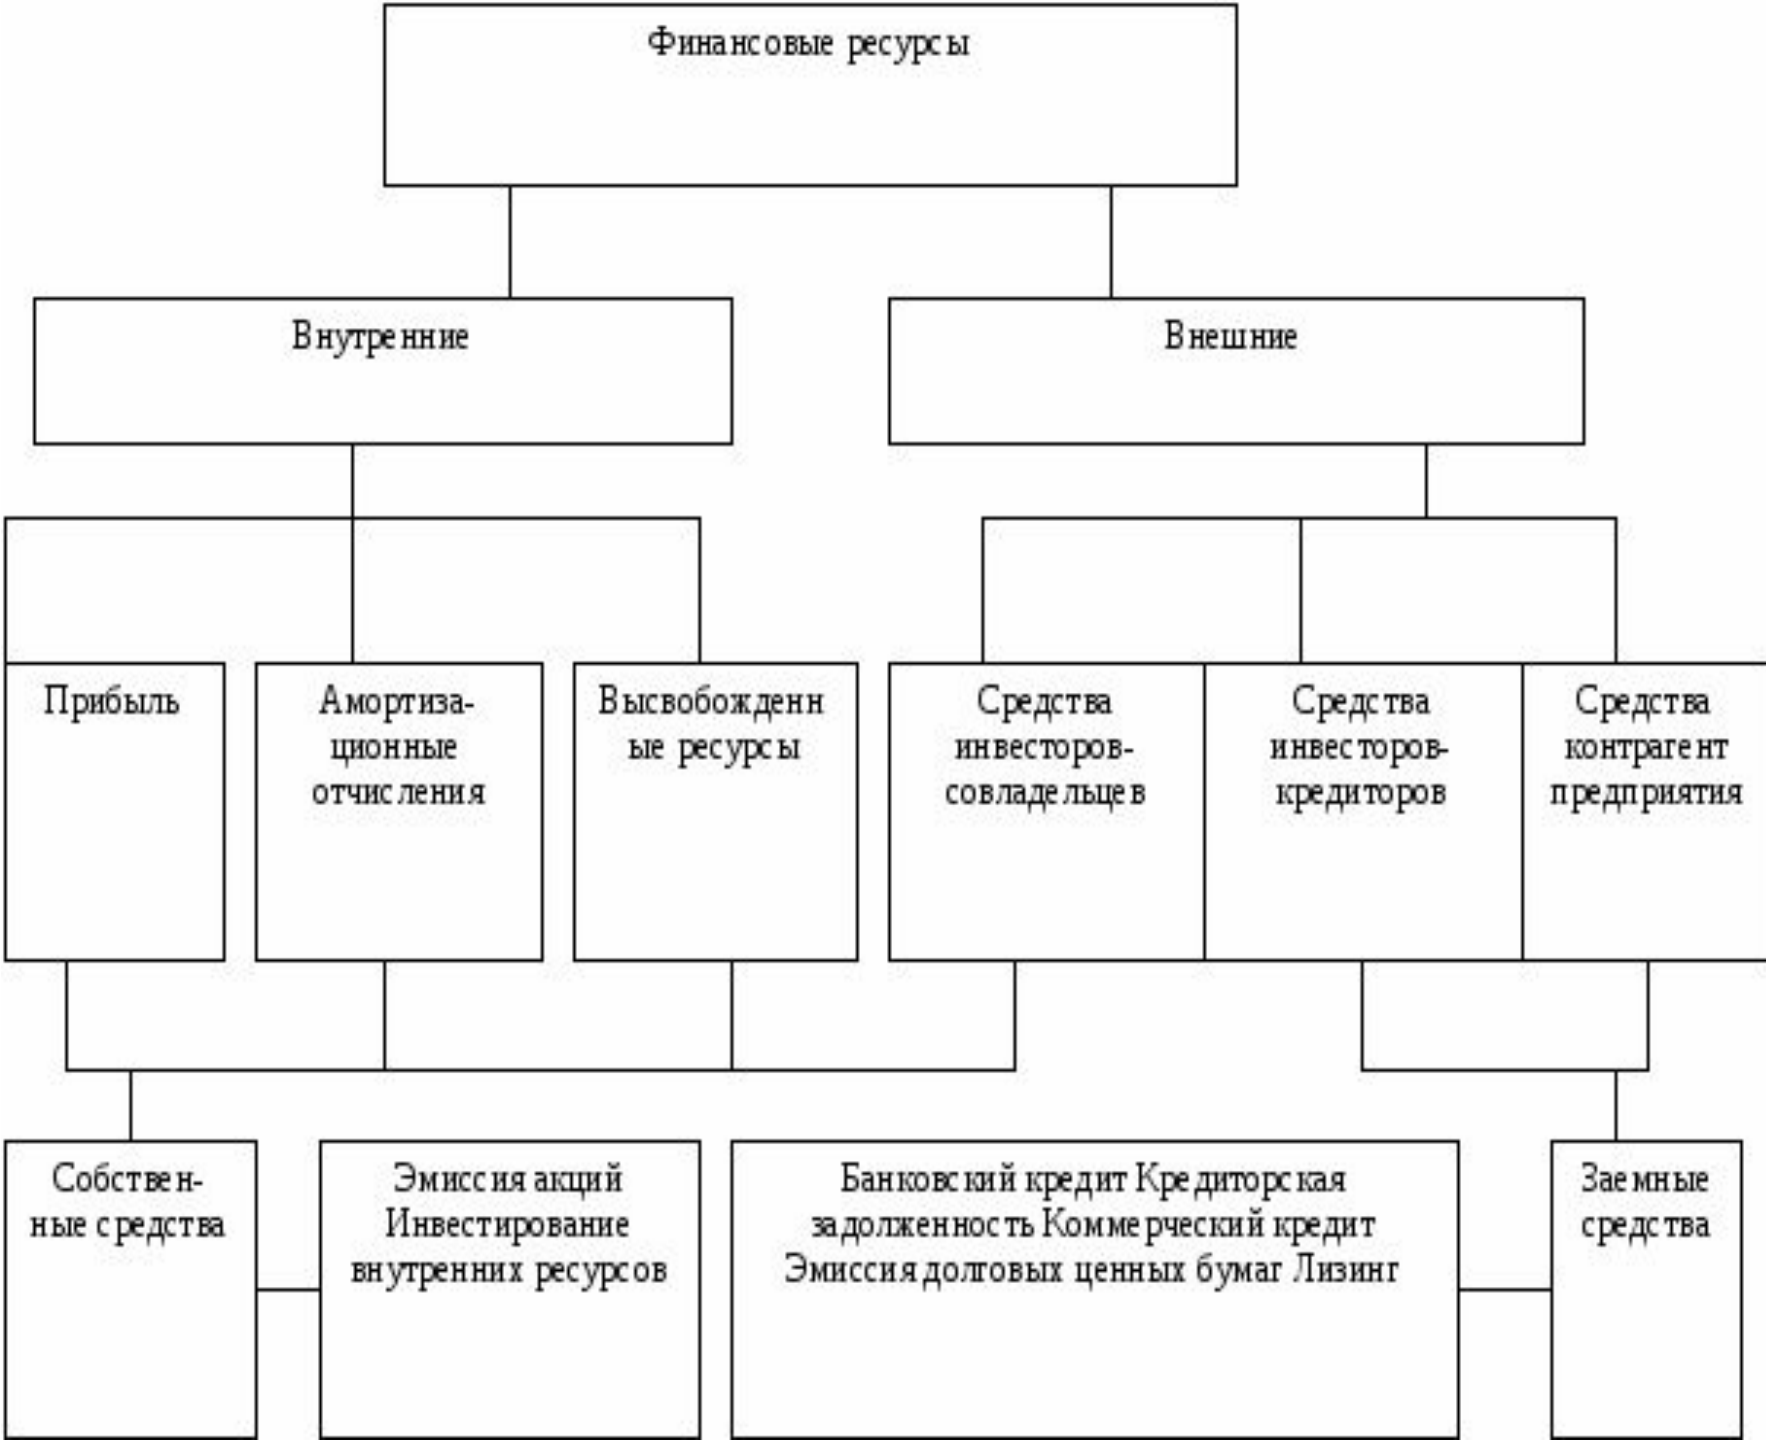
Финансовые ресурсы

Внутренние

Внешние

Прибыль

Амортизационные отчисления

Высвобожденные ресурсы

Средства инвесторов-совладельцев

Средства инвесторов-кредиторов

Средства контрагент предприятия

Собственные средства

Эмиссия акций Инвестирование внутренних ресурсов

Банковский кредит Кредиторская задолженность Коммерческий кредит Эмиссия долговых ценных бумаг Лизинг

Заемные средства